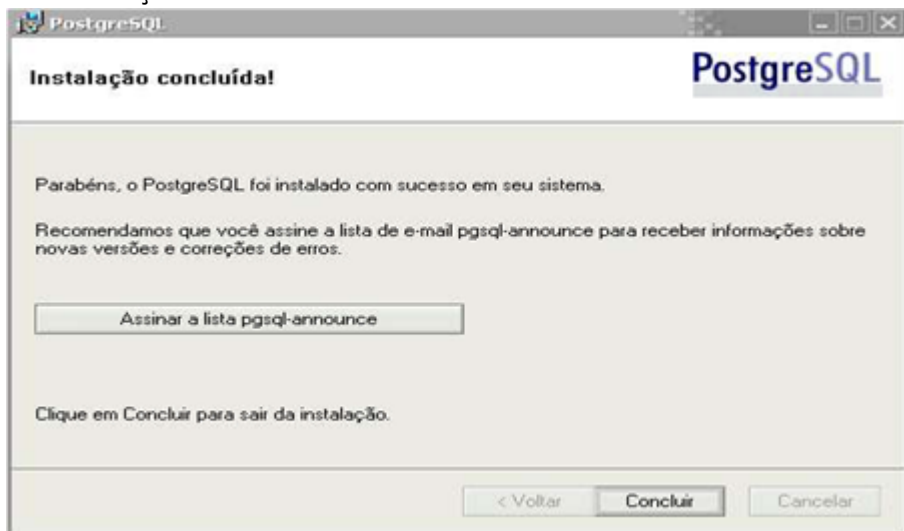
PostgreSQL

Instalação concluída!

PostgreSQL

Parabéns, o PostgreSQL foi instalado com sucesso em seu sistema.

Recomendamos que você assine a lista de e-mail pgsql-announce para receber informações sobre novas versões e correções de erros.

Assinar a lista pgsql-announce

Clique em Concluir para sair da instalação.

< Voltar

Concluir

Cancelar